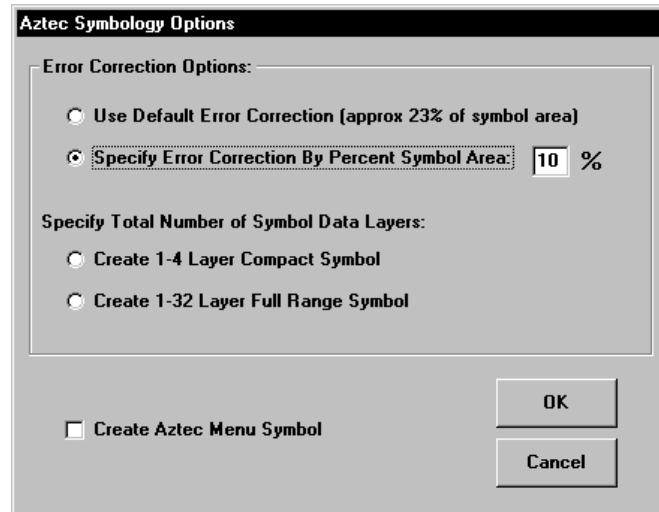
Aztec Symbology Options

Error Correction Options:

Use Default Error Correction (approx 23% of symbol area)

Specify Error Correction By Percent Symbol Area: 10 %

Specify Total Number of Symbol Data Layers:

Create 1-4 Layer Compact Symbol

Create 1-32 Layer Full Range Symbol

Create Aztec Menu Symbol

OK

Cancel